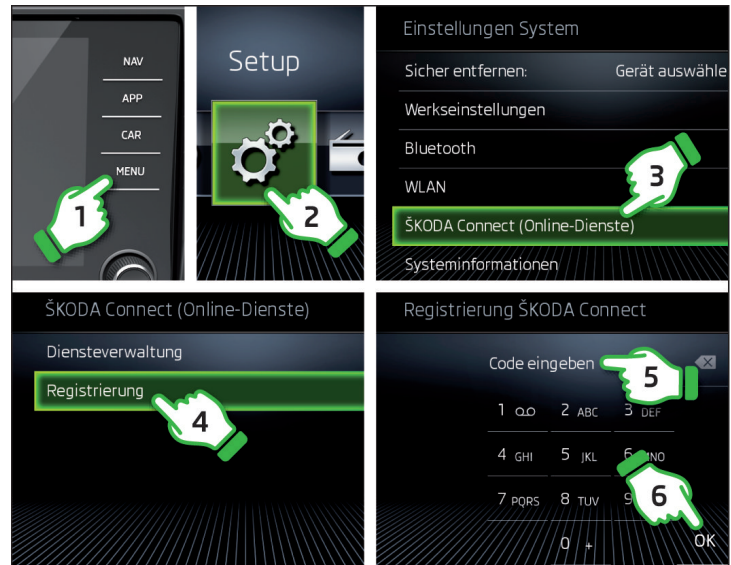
NAV
APP
CAR
MENU
1

Setup
2

Einstellungen System
Sicher entfernen: Gerät auswähle
Werkseinstellungen
Bluetooth
WLAN
3
ŠKODA Connect (Online-Dienste)
Systeminformationen

ŠKODA Connect (Online-Dienste)
Diensteverwaltung
Registrierung
4

Registrierung ŠKODA Connect
Code eingeben
5
1 ꝏ
2 ABC
3 DEF
4 GHI
5 JKL
6 MNO
7 PQRS
8 TUV
9
6
0 +
OK